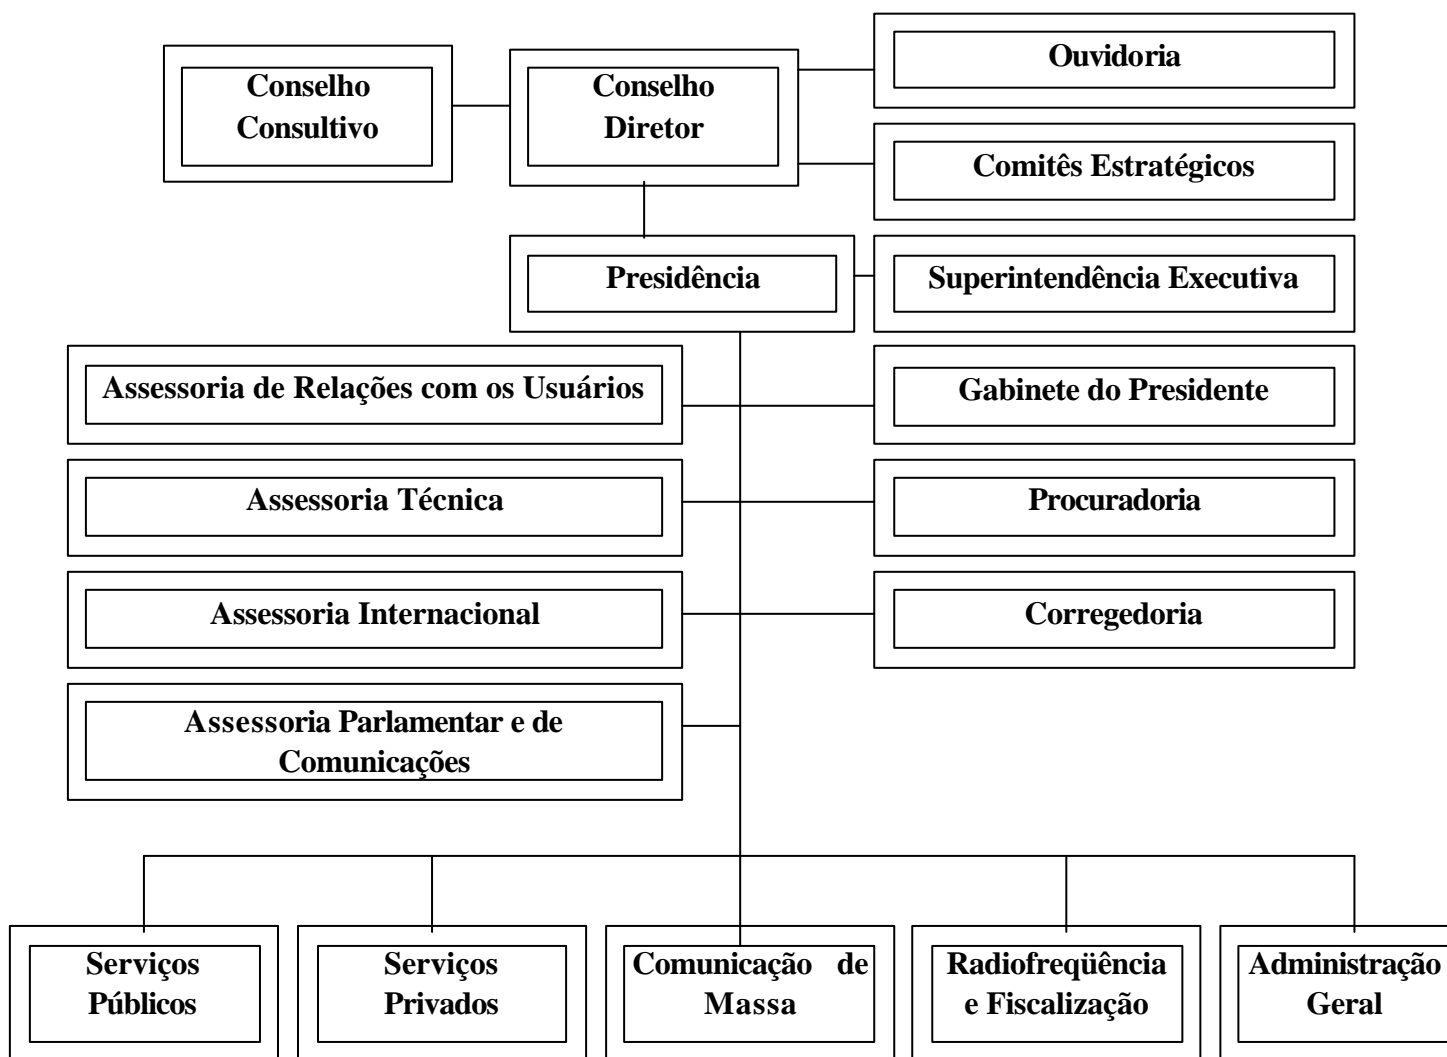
Conselho Consultivo

Conselho Diretor

Ouvidoria

Comitês Estratégicos

Presidência

Superintendência Executiva

Assessoria de Relações com os Usuários

Gabinete do Presidente

Assessoria Técnica

Procuradoria

Assessoria Internacional

Corregedoria

Assessoria Parlamentar e de Comunicações

Serviços Públicos

Serviços Privados

Comunicação de Massa

Radiofreqüência e Fiscalização

Administração Geral